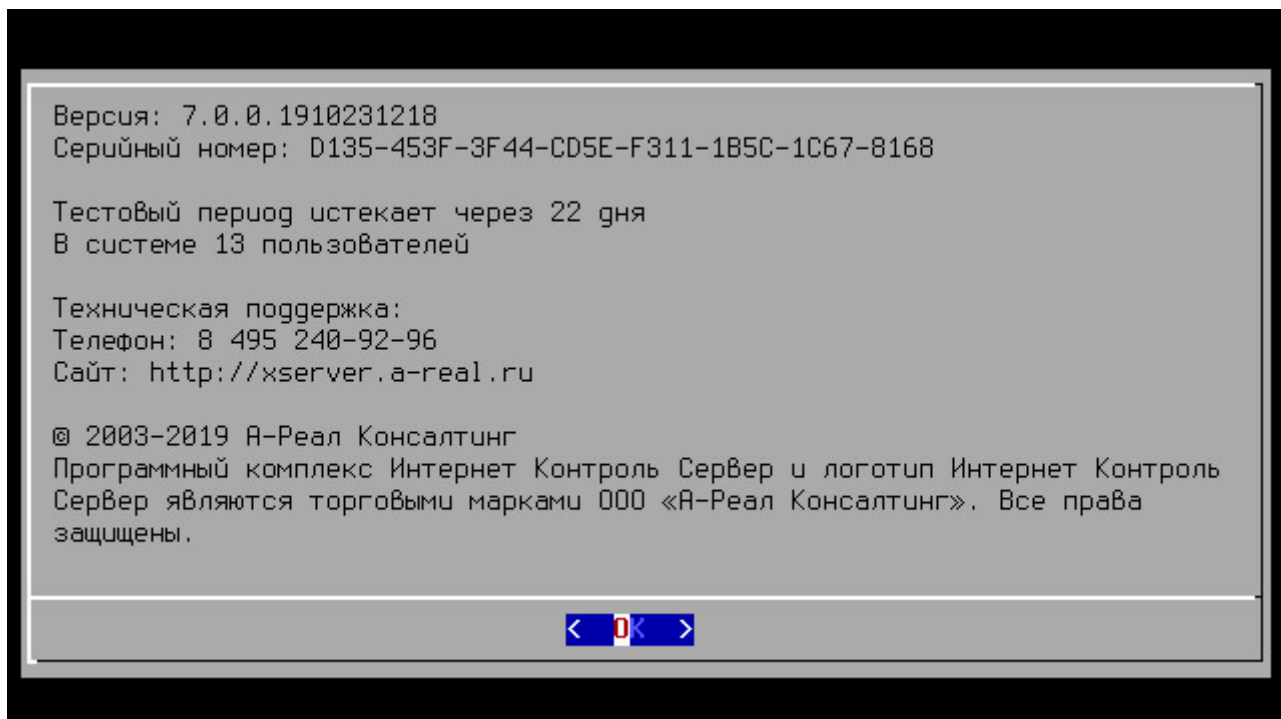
Версия: 7.0.0.1910231218
Серийный номер: D135-453F-3F44-CD5E-F311-1B5C-1C67-8168

Тестовый период истекает через 22 дня
В системе 13 пользователей

Техническая поддержка:
Телефон: 8 495 240-92-96
Сайт: http://xserver.a-real.ru

© 2003-2019 А-Реал Консалтинг
Программный комплекс Интернет Контроль Сервер и логотип Интернет Контроль Сервер являются торговыми марками ООО «А-Реал Консалтинг». Все права защищены.

< OK >